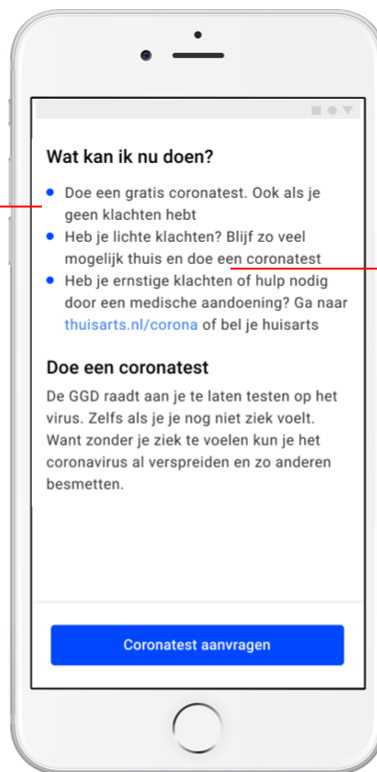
Wat kan ik nu doen?

- Doe een gratis coronatest. Ook als je geen klachten hebt
- Heb je lichte klachten? Blijf zo veel mogelijk thuis en doe een coronatest
- Heb je ernstige klachten of hulp nodig door een medische aandoening? Ga naar thuisarts.nl/corona of bel je huisarts

Doe een coronatest

De GGD raadt aan je te laten testen op het virus. Zelfs als je je nog niet ziek voelt. Want zonder je ziek te voelen kun je het coronavirus al verspreiden en zo anderen besmetten.

Coronatest aanvragen